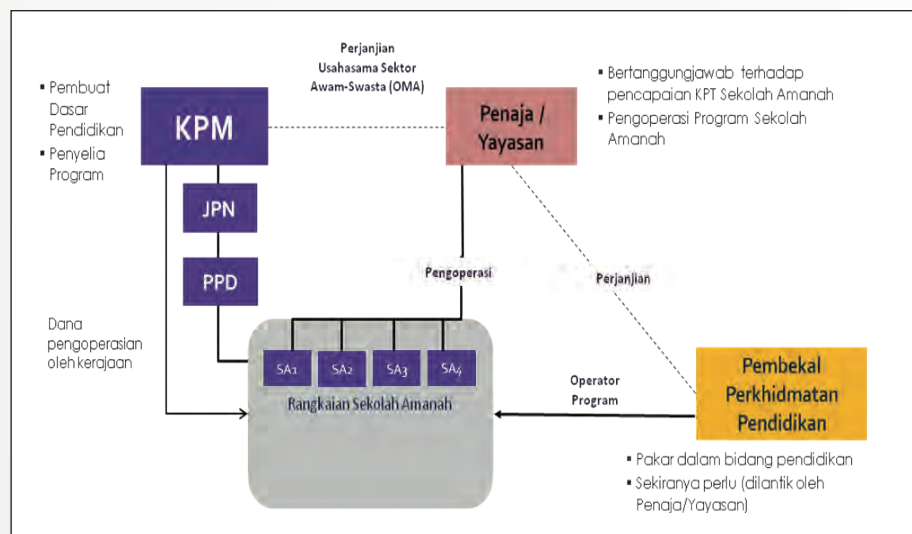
• Pembuat Dasar Pendidikan
• Penyelia Program

KPM

Perjanjian Usahasama Sektor Awam-Swasta (OMA)

Penaja / Yayasan

• Bertanggungjawab terhadap pencapaian KPT Sekolah Amanah
• Pengoperasi Program Sekolah Amanah

JPN

PPD

Pengoperasi

Perjanjian

Dana pengoperasian oleh kerajaan

SA1 SA2 SA3 SA4

Rangkaian Sekolah Amanah

Operator Program

Pembekal Perkhidmatan Pendidikan

• Pakar dalam bidang pendidikan
• Sekiranya perlu (dilantik oleh Penaja/Yayasan)